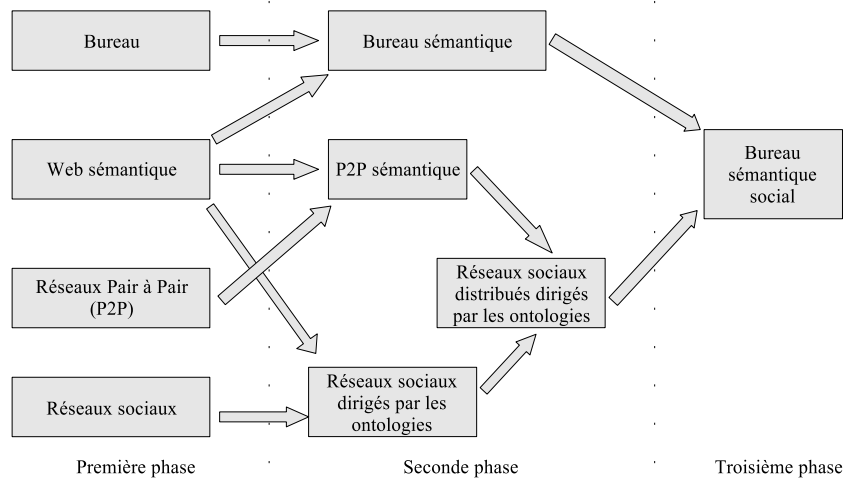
Bureau

Bureau sémantique

Web sémantique

P2P sémantique

Bureau sémantique social

Réseaux Pair à Pair (P2P)

Réseaux sociaux distribués dirigés par les ontologies

Réseaux sociaux

Réseaux sociaux dirigés par les ontologies

Première phase

Seconde phase

Troisième phase